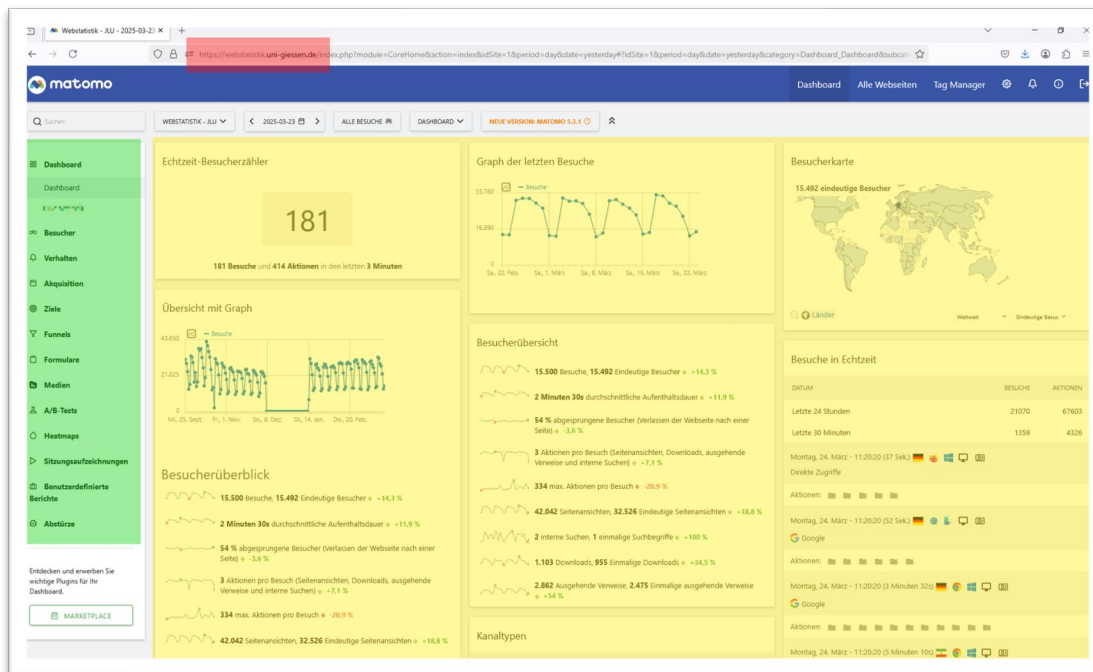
Webstatistik - JLU - 2025-03-23 ×  +

https://webstatistik.uni-giessen.de/index.php?module=CoreHome&action=index&idSite=1&period=day&date=yesterday#?idSite=1&period=day&date=yesterday&category=Dashboard_Dashboard&subcat

matomo

Dashboard   Alle Webseiten   Tag Manager

Suchen   WEBSTATISTIK - JLU   2025-03-23   ALLE BESUCHE   DASHBOARD   NEUE VERSION: MATOMO 5.3.1

Dashboard
Dashboard
Besucher
Verhalten
Akquisition
Ziele
Funnels
Formulare
Medien
A/B-Tests
Heatmaps
Sitzungsaufzeichnungen
Benutzerdefinierte Berichte
Abstürze

Entdecken und erwerben Sie wichtige Plugins für Ihr Dashboard.

MARKETPLACE

Echtzeit-Besucherzähler

181

181 Besuche und 414 Aktionen in den letzten 3 Minuten

Übersicht mit Graph

43.650   Besuche
21.825
0
Mi, 25. Sept.   Fr, 1. Nov.   So, 8. Dez.   Di, 14. Jan.   Do, 20. Feb.

Besucherüberblick

15.500 Besuche, 15.492 Eindeutige Besucher +14,3 %
2 Minuten 30s durchschnittliche Aufenthaltsdauer +11,9 %
54 % abgesprungene Besucher (Verlassen der Webseite nach einer Seite) -3,6 %
3 Aktionen pro Besuch (Seitenansichten, Downloads, ausgehende Verweise und interne Suchen) +7,1 %
334 max. Aktionen pro Besuch -20,9 %
42.042 Seitenansichten, 32.526 Eindeutige Seitenansichten +18,8 %

Graph der letzten Besuche

33.780   Besuche
16.890
0
Sa, 22. Feb.   Sa, 1. März   Sa, 8. März   Sa, 15. März   Sa, 22. März

Besucherübersicht

15.500 Besuche, 15.492 Eindeutige Besucher +14,3 %
2 Minuten 30s durchschnittliche Aufenthaltsdauer +11,9 %
54 % abgesprungene Besucher (Verlassen der Webseite nach einer Seite) -3,6 %
3 Aktionen pro Besuch (Seitenansichten, Downloads, ausgehende Verweise und interne Suchen) +7,1 %
334 max. Aktionen pro Besuch -20,9 %
42.042 Seitenansichten, 32.526 Eindeutige Seitenansichten +18,8 %
2 interne Suchen, 1 einmalige Suchbegriffe +100 %
1.103 Downloads, 955 Einmalige Downloads +34,5 %
2.862 Ausgehende Verweise, 2.475 Einmalige ausgehende Verweise +54 %

Kanaltypen

Besucherkarte

15.492 eindeutige Besucher

Länder   Weltweit   Eindeutige Besuc

Besuche in Echtzeit

| DATUM | BESUCHE | AKTIONEN |
|---|---|---|
| Letzte 24 Stunden | 21070 | 67603 |
| Letzte 30 Minuten | 1359 | 4326 |

Montag, 24. März - 11:20:20 (37 Sek.)
Direkte Zugriffe
Aktionen:

Montag, 24. März - 11:20:20 (52 Sek.)
Google
Aktionen:

Montag, 24. März - 11:20:20 (3 Minuten 32s)
Google
Aktionen:

Montag, 24. März - 11:20:20 (5 Minuten 10s)